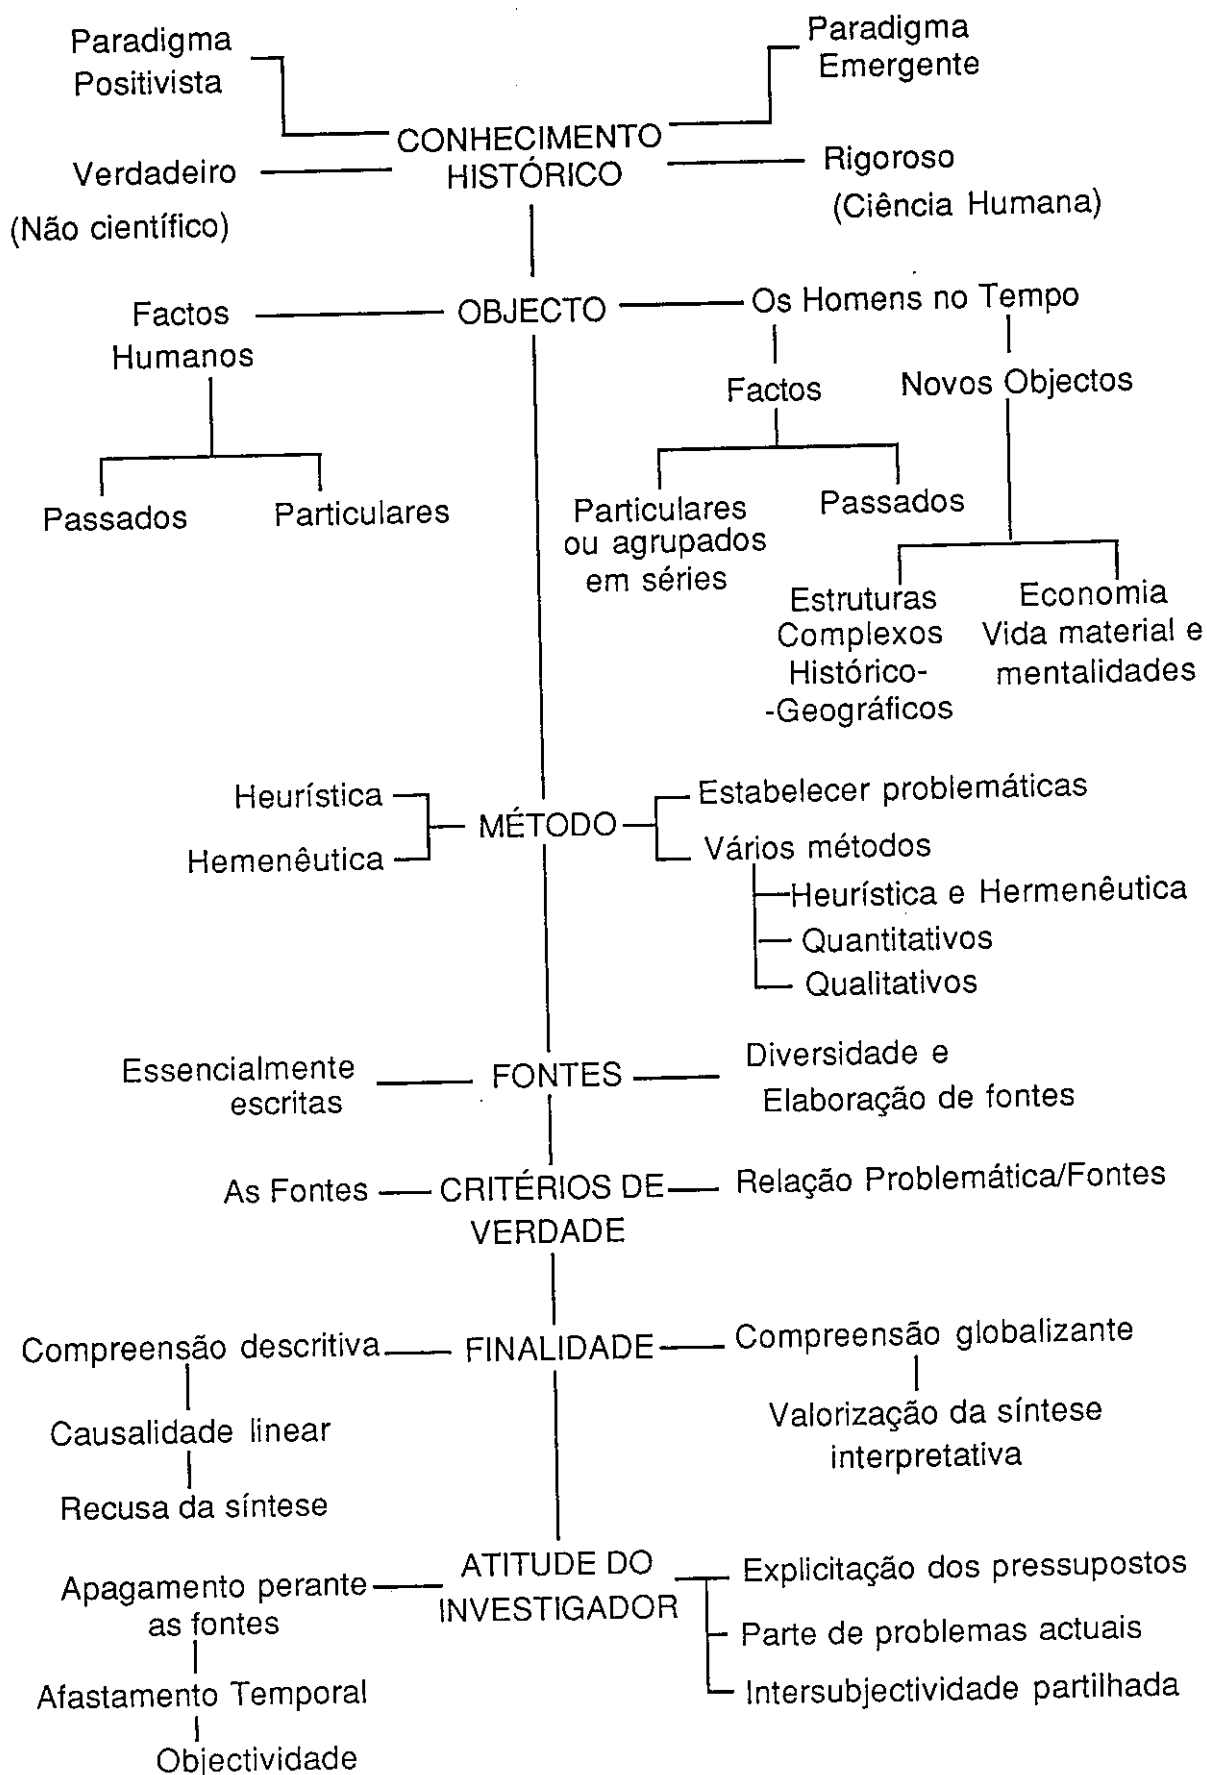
Paradigma Positivista

Paradigma Emergente

CONHECIMENTO HISTÓRICO

Verdadeiro
(Não científico)

Rigoroso
(Ciência Humana)

Factos Humanos

OBJECTO

Os Homens no Tempo

Passados

Particulares

Factos

Novos Objectos

Particulares ou agrupados em séries

Passados

Estruturas Complexos Histórico-Geográficos

Economia Vida material e mentalidades

Heurística

Hemenêutica

MÉTODO

Estabelecer problemáticas

Vários métodos

Heurística e Hermenêutica

Quantitativos

Qualitativos

Essencialmente escritas

FONTES

Diversidade e Elaboração de fontes

As Fontes

CRITÉRIOS DE VERDADE

Relação Problemática/Fontes

Compreensão descritiva

FINALIDADE

Compreensão globalizante

Causalidade linear

Valorização da síntese interpretativa

Recusa da síntese

Apagamento perante as fontes

ATITUDE DO INVESTIGADOR

Explicitação dos pressupostos

Parte de problemas actuais

Intersubjectividade partilhada

Afastamento Temporal

Objectividade